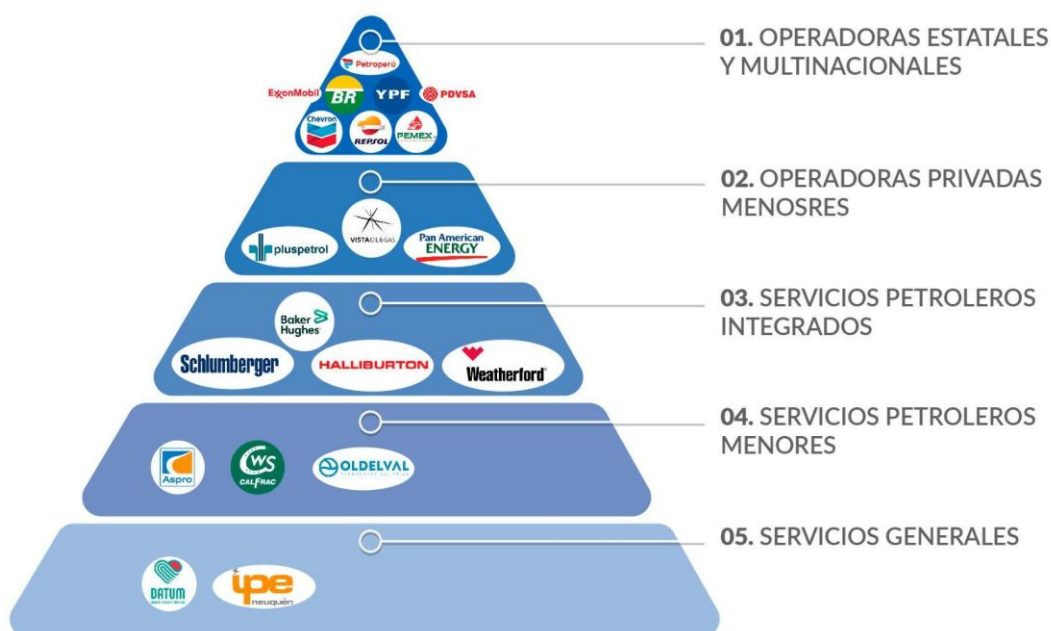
Petroperú
ExxonMobil BR YPF PDVSA
Chevron REPSOL PEMEX

01. OPERADORAS ESTATALES Y MULTINACIONALES

pluspetrol VISTA OIL&GAS Pan American ENERGY

02. OPERADORAS PRIVADAS MENOSRES

Baker Hughes
Schlumberger HALLIBURTON Weatherford

03. SERVICIOS PETROLEROS INTEGRADOS

Aspro CWS CALFRAC OLDELVAL

04. SERVICIOS PETROLEROS MENORES

DATUM ipe neuquén

05. SERVICIOS GENERALES